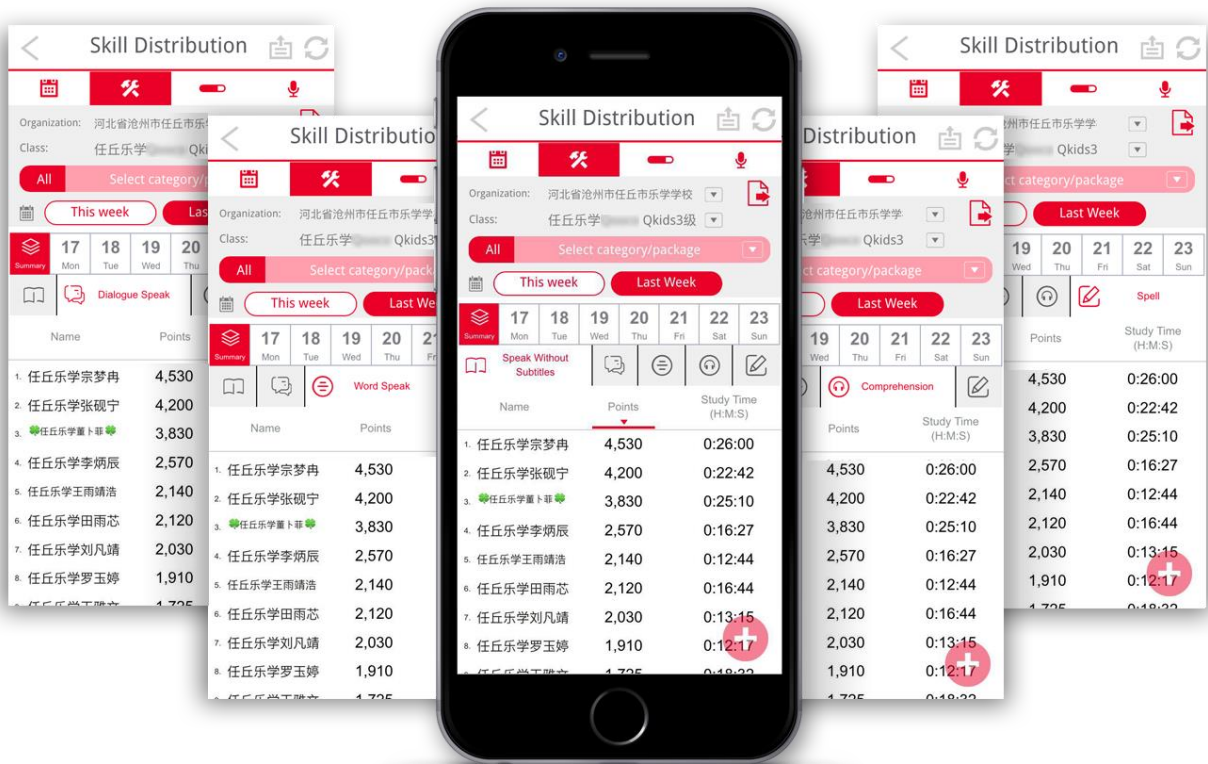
Skill Distribution

Organization: 河北省沧州市任丘市乐学学校
Class: 任丘乐学 Qkids3级

All
Select category/package

This week
Last Week

Summary
17 Mon
18 Tue
19 Wed
20 Thu
21 Fri
22 Sat
23 Sun

Speak Without Subtitles

| Name | Points | Study Time (H:M:S) |
|---|---|---|
| 1. 任丘乐学宗梦冉 | 4,530 | 0:26:00 |
| 2. 任丘乐学张砚宁 | 4,200 | 0:22:42 |
| 3. 任丘乐学董卜菲 | 3,830 | 0:25:10 |
| 4. 任丘乐学李炳辰 | 2,570 | 0:16:27 |
| 5. 任丘乐学王雨晴浩 | 2,140 | 0:12:44 |
| 6. 任丘乐学田雨芯 | 2,120 | 0:16:44 |
| 7. 任丘乐学刘凡靖 | 2,030 | 0:13:15 |
| 8. 任丘乐学罗玉婷 | 1,910 | 0:12:17 |

Skill Distribution
Dialogue Speak
Name Points
1. 任丘乐学宗梦冉 4,530
2. 任丘乐学张砚宁 4,200
3. 任丘乐学董卜菲 3,830
4. 任丘乐学李炳辰 2,570
5. 任丘乐学王雨晴浩 2,140
6. 任丘乐学田雨芯 2,120
7. 任丘乐学刘凡靖 2,030
8. 任丘乐学罗玉婷 1,910

Skill Distribution
Word Speak
Name Points
1. 任丘乐学宗梦冉 4,530
2. 任丘乐学张砚宁 4,200
3. 任丘乐学董卜菲 3,830
4. 任丘乐学李炳辰 2,570
5. 任丘乐学王雨晴浩 2,140
6. 任丘乐学田雨芯 2,120
7. 任丘乐学刘凡靖 2,030
8. 任丘乐学罗玉婷 1,910

Distribution
Comprehension
Points Study Time (H:M:S)
4,530 0:26:00
4,200 0:22:42
3,830 0:25:10
2,570 0:16:27
2,140 0:12:44
2,120 0:16:44
2,030 0:13:15
1,910 0:12:17

Skill Distribution
Spell
Points Study Time (H:M:S)
4,530 0:26:00
4,200 0:22:42
3,830 0:25:10
2,570 0:16:27
2,140 0:12:44
2,120 0:16:44
2,030 0:13:15
1,910 0:12:17